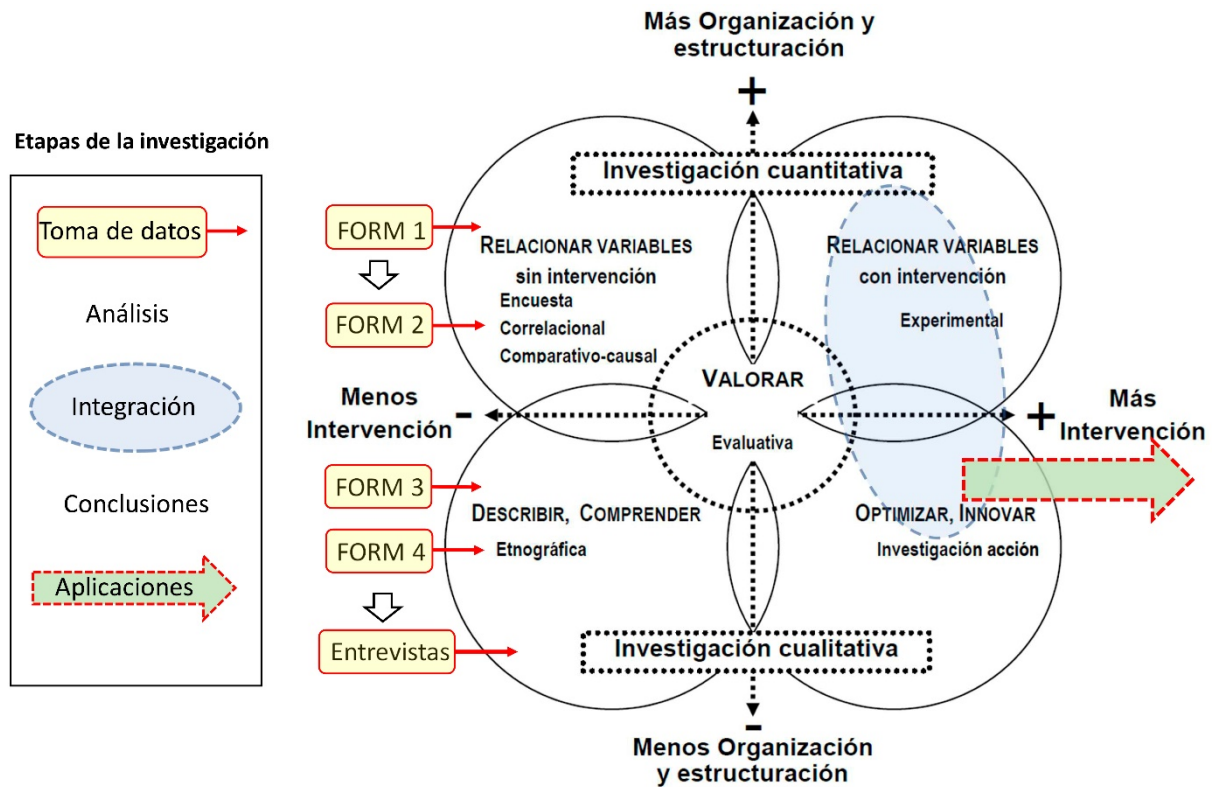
Etapas de la investigación

Toma de datos

Análisis

Integración

Conclusiones

Aplicaciones

Más Organización y estructuración

+

Investigación cuantitativa

FORM 1

FORM 2

RELACIONAR VARIABLES sin intervención

Encuesta

Correlacional

Comparativo-causal

RELACIONAR VARIABLES con intervención

Experimental

VALORAR

Evaluativa

Menos Intervención

-

+

Más Intervención

FORM 3

FORM 4

DESCRIBIR, COMPRENDER

Etnográfica

OPTIMIZAR, INNOVAR

Investigación acción

Entrevistas

Investigación cualitativa

-

Menos Organización y estructuración